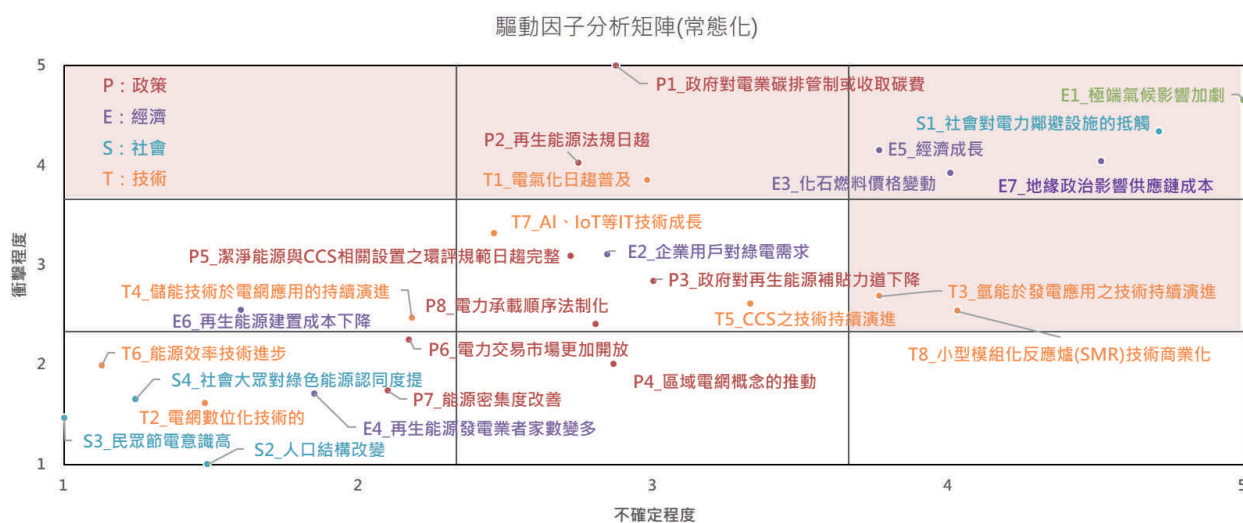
驅動因子分析矩陣(常態化)

P：政策
E：經濟
S：社會
T：技術

P1_政府對電業碳排管制或收取碳費
E1_極端氣候影響加劇
S1_社會對電力鄰避設施的抵觸
P2_再生能源法規日趨
E5_經濟成長
T1_電氣化日趨普及
E3_化石燃料價格變動
E7_地緣政治影響供應鏈成本
T7_AI、IoT等IT技術成長
P5_潔淨能源與CCS相關設置之環評規範日趨完整
E2_企業用戶對綠電需求
P3_政府對再生能源補貼力道下降
T4_儲能技術於電網應用的持續演進
T3_氫能於發電應用之技術持續演進
P8_電力承載順序法制化
T5_CCS之技術持續演進
E6_再生能源建置成本下降
T8_小型模組化反應爐(SMR)技術商業化
T6_能源效率技術進步
P6_電力交易市場更加開放
S4_社會大眾對綠色能源認同度提
P4_區域電網概念的推動
P7_能源密集度改善
T2_電網數位化技術的
E4_再生能源發電業者家數變多
S3_民眾節電意識高
S2_人口結構改變

衝擊程度
不確定程度

5
4
3
2
1
1
2
3
4
5